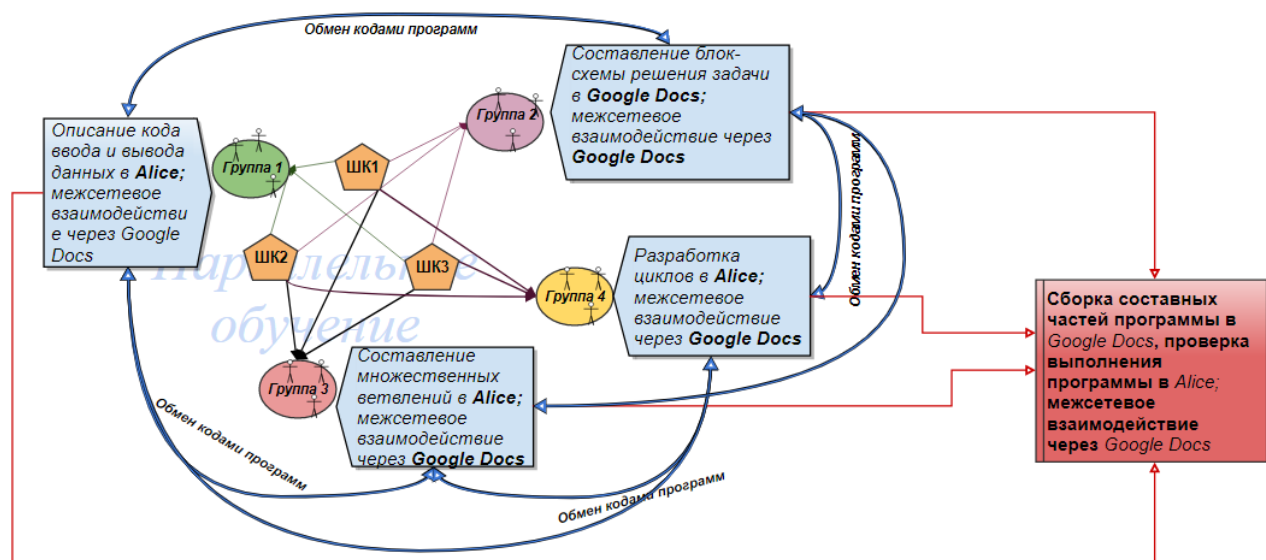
Обмен кодами программ

Составление блок-схемы решения задачи в **Google Docs;** межсетевое взаимодействие через **Google Docs**

Описание кода ввода и вывода данных в **Alice;** межсетевое взаимодействие через Google Docs

Группа 1

Группа 2

ШК1

ШК2

ШК3

Параллельное обучение

Разработка циклов в **Alice;** межсетевое взаимодействие через **Google Docs**

Группа 4

Обмен кодами программ

**Сборка составных частей программы в** *Google Docs*, **проверка выполнения программы в** *Alice;* **межсетевое взаимодействие через** *Google Docs*

Группа 3

Составление множественных ветвлений в **Alice;** межсетевое взаимодействие через **Google Docs**

Обмен кодами программ

Обмен кодами программ